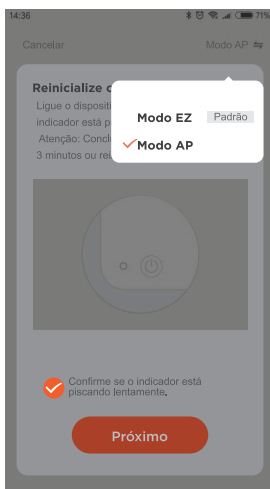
14:36

71%

Cancelar

Modo AP ⇆

Reinicialize o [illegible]

Ligue o dispositi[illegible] indicador está p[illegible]

Atenção: Concl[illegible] 3 minutos ou rei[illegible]

Modo EZ

Padrão

✓ Modo AP

Confirme se o indicador está piscando lentamente.

Próximo